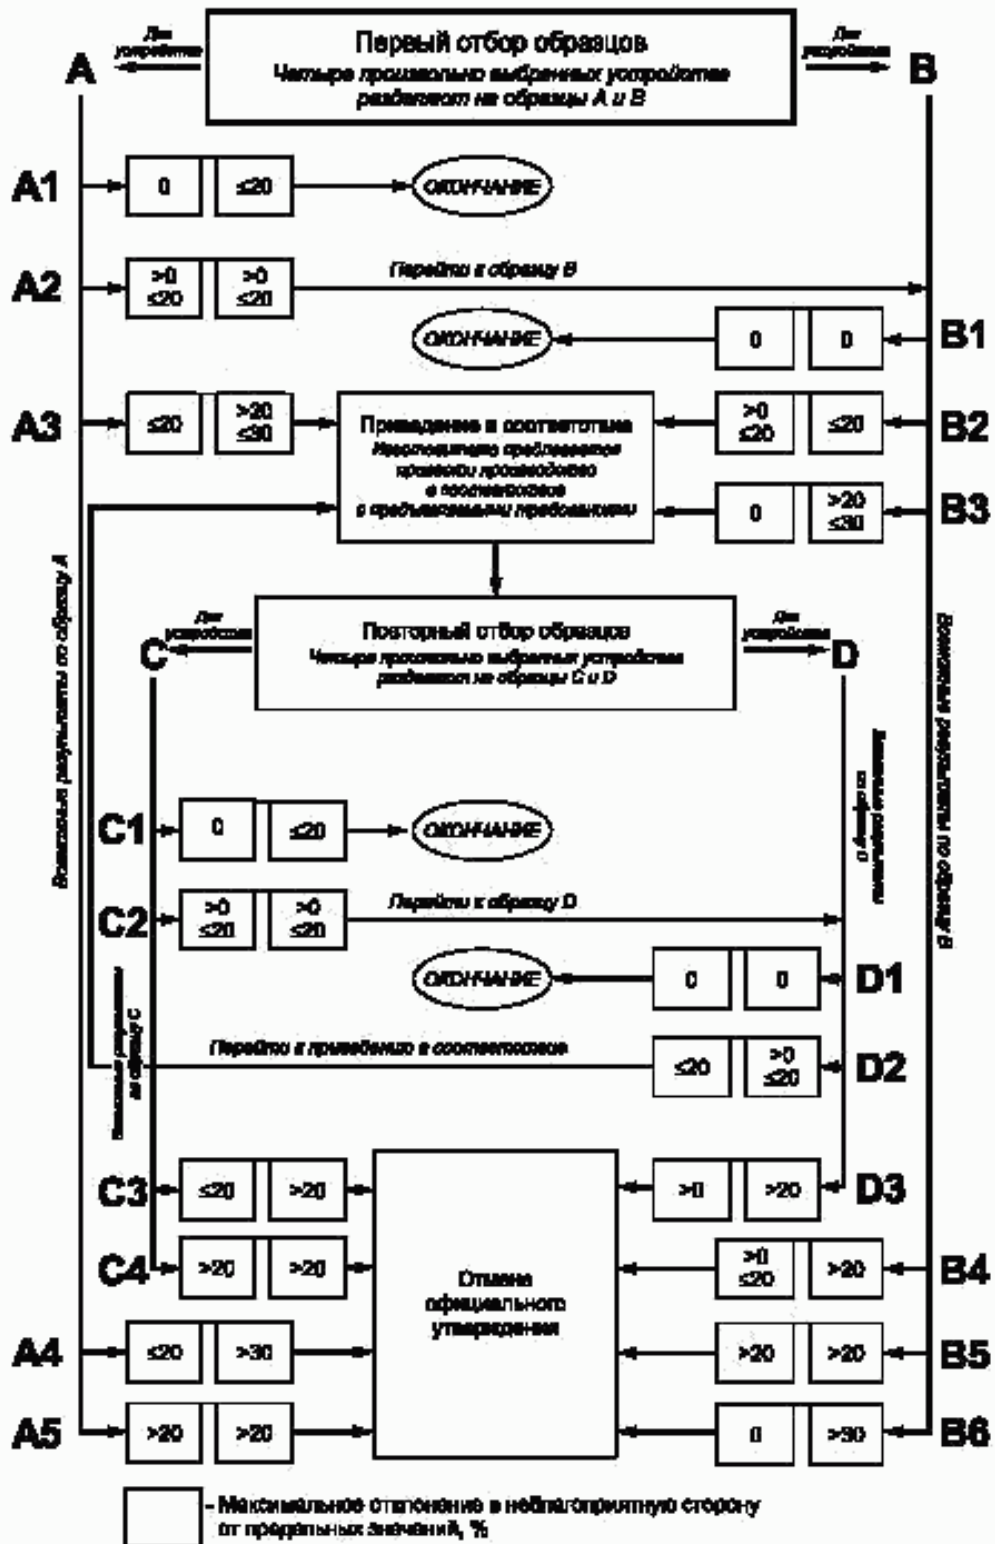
Первый отбор образцов
Четыре произвольно выбранных устройства разделяют на образцы А и В

Два устройства
А
Два устройства
В

А1
0
≤20
ОКОНЧАНИЕ

А2
>0 ≤20
>0 ≤20
Перейти к образцу В

ОКОНЧАНИЕ
0
0
В1

А3
≤20
>20 ≤30
Приведение в соответствие
Изготовителю предлагается привести производство в соответствие с предъявляемыми требованиями
>0 ≤20
≤20
В2
0
>20 ≤30
В3

Возможные результаты по образцу А
Возможные результаты по образцу В

Повторный отбор образцов
Четыре произвольно выбранных устройства разделяют на образцы С и D

Два устройства
С
Два устройства
D

С1
0
≤20
ОКОНЧАНИЕ

С2
>0 ≤20
>0 ≤20
Перейти к образцу D

ОКОНЧАНИЕ
0
0
D1

Перейти к приведению в соответствие
≤20
>0 ≤20
D2

Возможные результаты по образцу С
Возможные результаты по образцу D

С3
≤20
>20
Отмена официального утверждения
>0
>20
D3

С4
>20
>20
>0 ≤20
>20
В4

А4
≤20
>30
>20
>20
В5

А5
>20
>20
0
>30
В6

- Максимальное отклонение в неблагоприятную сторону от предельных значений, %